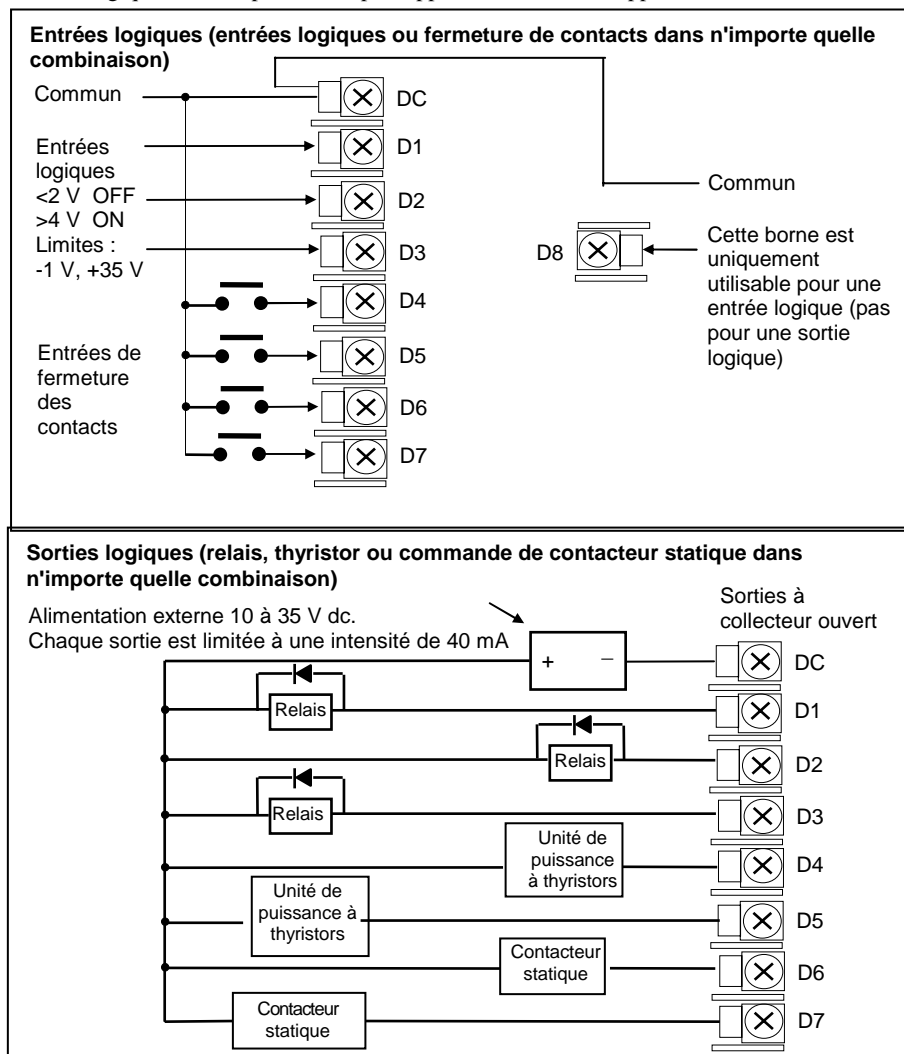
**Entrées logiques (entrées logiques ou fermeture de contacts dans n'importe quelle combinaison)**

Commun

DC

Entrées logiques
<2 V OFF
>4 V ON
Limites :
-1 V, +35 V

D1

D2

D3

Commun

D8

Cette borne est uniquement utilisable pour une entrée logique (pas pour une sortie logique)

D4

Entrées de fermeture des contacts

D5

D6

D7

**Sorties logiques (relais, thyristor ou commande de contacteur statique dans n'importe quelle combinaison)**

Alimentation externe 10 à 35 V dc.
Chaque sortie est limitée à une intensité de 40 mA

Sorties à collecteur ouvert

+ −

DC

Relais

D1

Relais

D2

Relais

D3

Unité de puissance à thyristors

D4

Unité de puissance à thyristors

D5

Contacteur statique

D6

Contacteur statique

D7